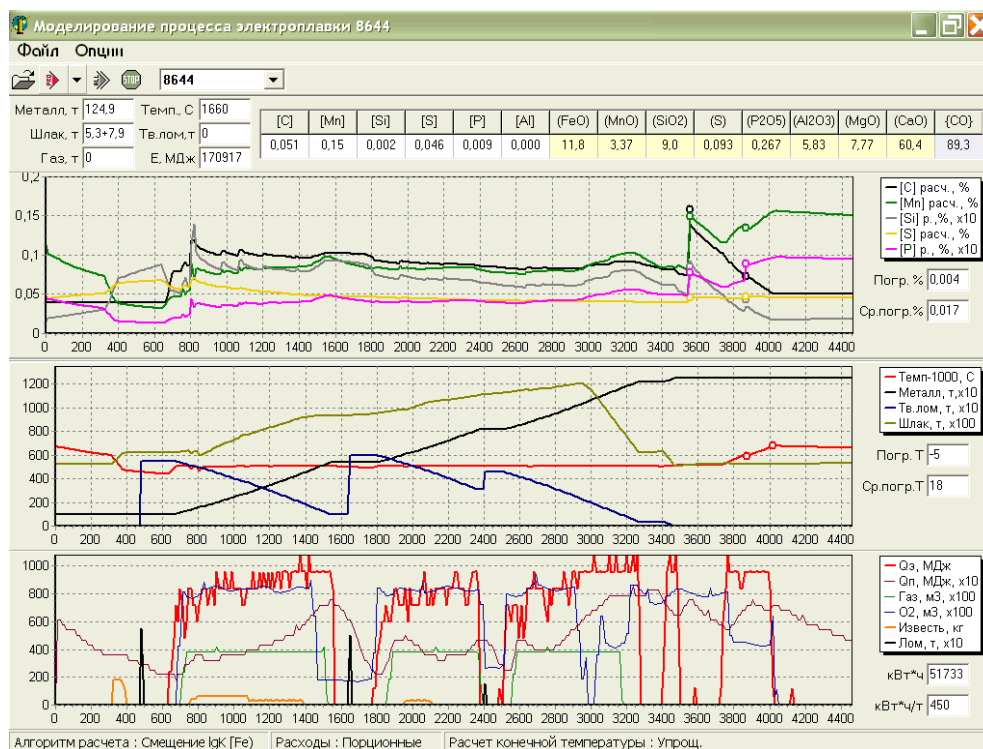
Моделирование процесса электроплавки 8644

Файл Опции

STOP 8644

Металл, т 124,9 Темп., С 1660
Шлак, т 5,3+7,9 Тв.лом,т 0
Газ, т 0 Е, МДж 170917

| [C] | [Mn] | [Si] | [S] | [P] | [Al] | (FeO) | (MnO) | (SiO2) | (S) | (P2O5) | (Al2O3) | (MgO) | (CaO) | {CO} |
|---|---|---|---|---|---|---|---|---|---|---|---|---|---|---|
| 0,051 | 0,15 | 0,002 | 0,046 | 0,009 | 0,000 | 11,8 | 3,37 | 9,0 | 0,093 | 0,267 | 5,83 | 7,77 | 60,4 | 89,3 |

0,2
0,15
0,1
0,05
0
0 200 400 600 800 1000 1200 1400 1600 1800 2000 2200 2400 2600 2800 3000 3200 3400 3600 3800 4000 4200 4400

[C] расч., %
[Mn] расч., %
[Si] р., %, x10
[S] расч., %
[P] р., %, x10

Погр. % 0,004
Ср.погр.% 0,017

1200
1000
800
600
400
200
0
0 200 400 600 800 1000 1200 1400 1600 1800 2000 2200 2400 2600 2800 3000 3200 3400 3600 3800 4000 4200 4400

Темп-1000, С
Металл, т,x10
Тв.лом, т, x10
Шлак, т, x100

Погр. Т -5
Ср.погр.Т 18

1000
800
600
400
200
0
0 200 400 600 800 1000 1200 1400 1600 1800 2000 2200 2400 2600 2800 3000 3200 3400 3600 3800 4000 4200 4400

Qэ, МДж
Qп, МДж, x10
Газ, м3, x100
O2, м3, x100
Известь, кг
Лом, т, x10

кВт*ч 51733
кВт*ч/т 450

Алгоритм расчета : Смещение lgK [Fe] Расходы : Порционные Расчет конечной температуры : Упрощ.